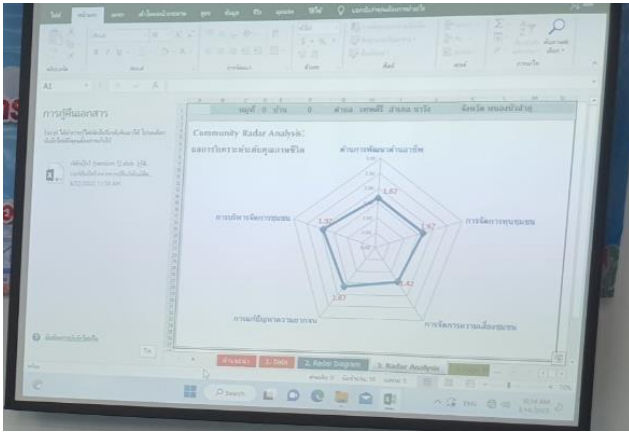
ไฟล์ หน้าแรก แทรก เค้าโครงหน้ากระดาษ สูตร ข้อมูล รีวิว มุมมอง วิธีใช้ บอกฉันว่าคุณต้องการทำอะไร

A1

การกู้คืนเอกสาร

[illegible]

หมู่ที่ 0 บ้าน 0 ตำบล เขตฟ้า อำเภอ นาไร จังหวัด หนองบัวลำภู

Community Radar Analysis:

ผลการวิเคราะห์ระดับคุณภาพชีวิต

ด้านการพัฒนาด้านอาชีพ

1.82

การบริหารจัดการชุมชน

1.92

การจัดการทุนชุมชน

1.67

1.87

1.42

การแก้ปัญหาความยากจน

การจัดการความเสี่ยงชุมชน

ตัวแปร 1. Data 2. Radar Diagram 3. Radar Analysis

Search

ENG